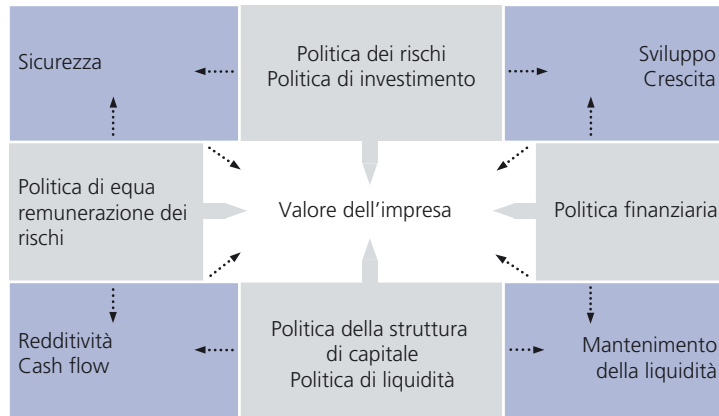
Sicurezza

Politica dei rischi
Politica di investimento

Sviluppo
Crescita

Politica di equa remunerazione dei rischi

Valore dell'impresa

Politica finanziaria

Redditività
Cash flow

Politica della struttura di capitale
Politica di liquidità

Mantenimento della liquidità